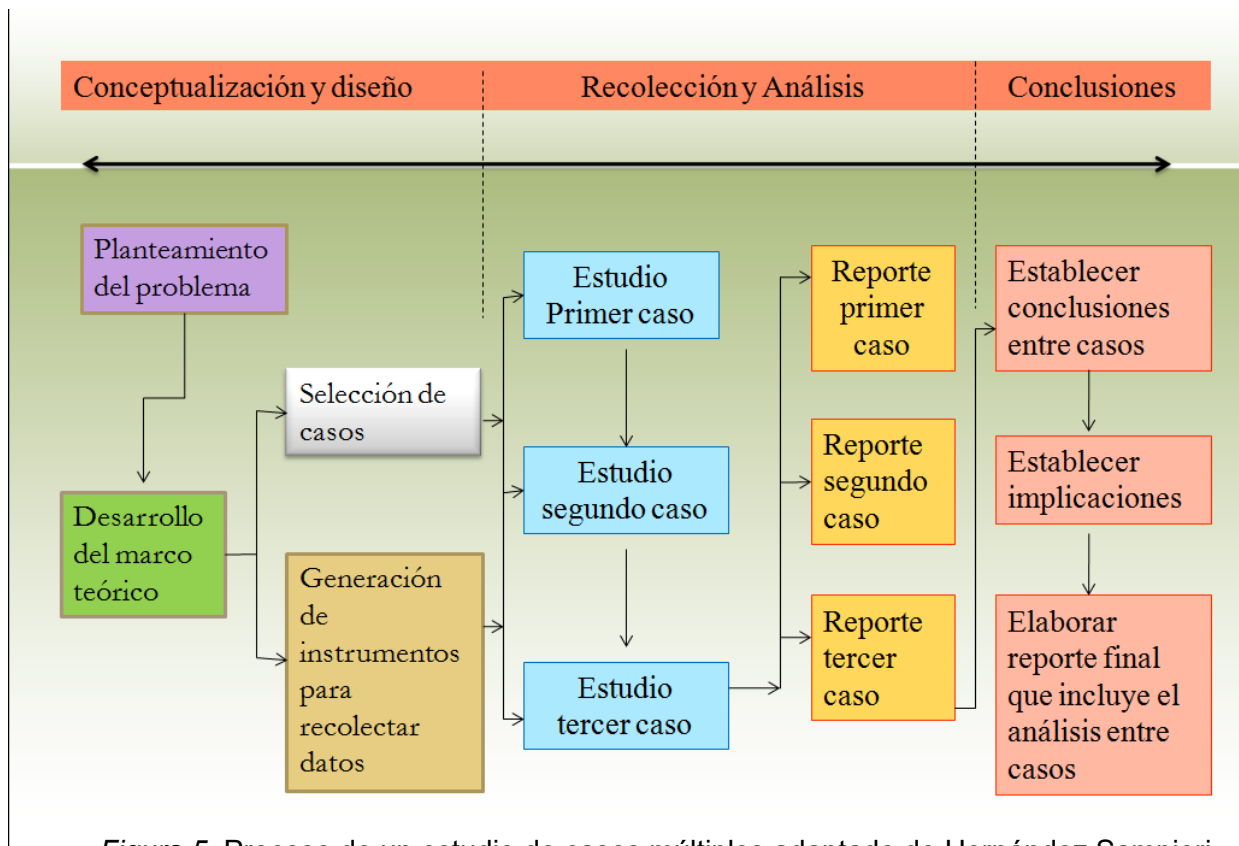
Conceptualización y diseño

Recolección y Análisis

Conclusiones

Planteamiento del problema

Desarrollo del marco teórico

Selección de casos

Generación de instrumentos para recolectar datos

Estudio Primer caso

Estudio segundo caso

Estudio tercer caso

Reporte primer caso

Reporte segundo caso

Reporte tercer caso

Establecer conclusiones entre casos

Establecer implicaciones

Elaborar reporte final que incluye el análisis entre casos

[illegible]